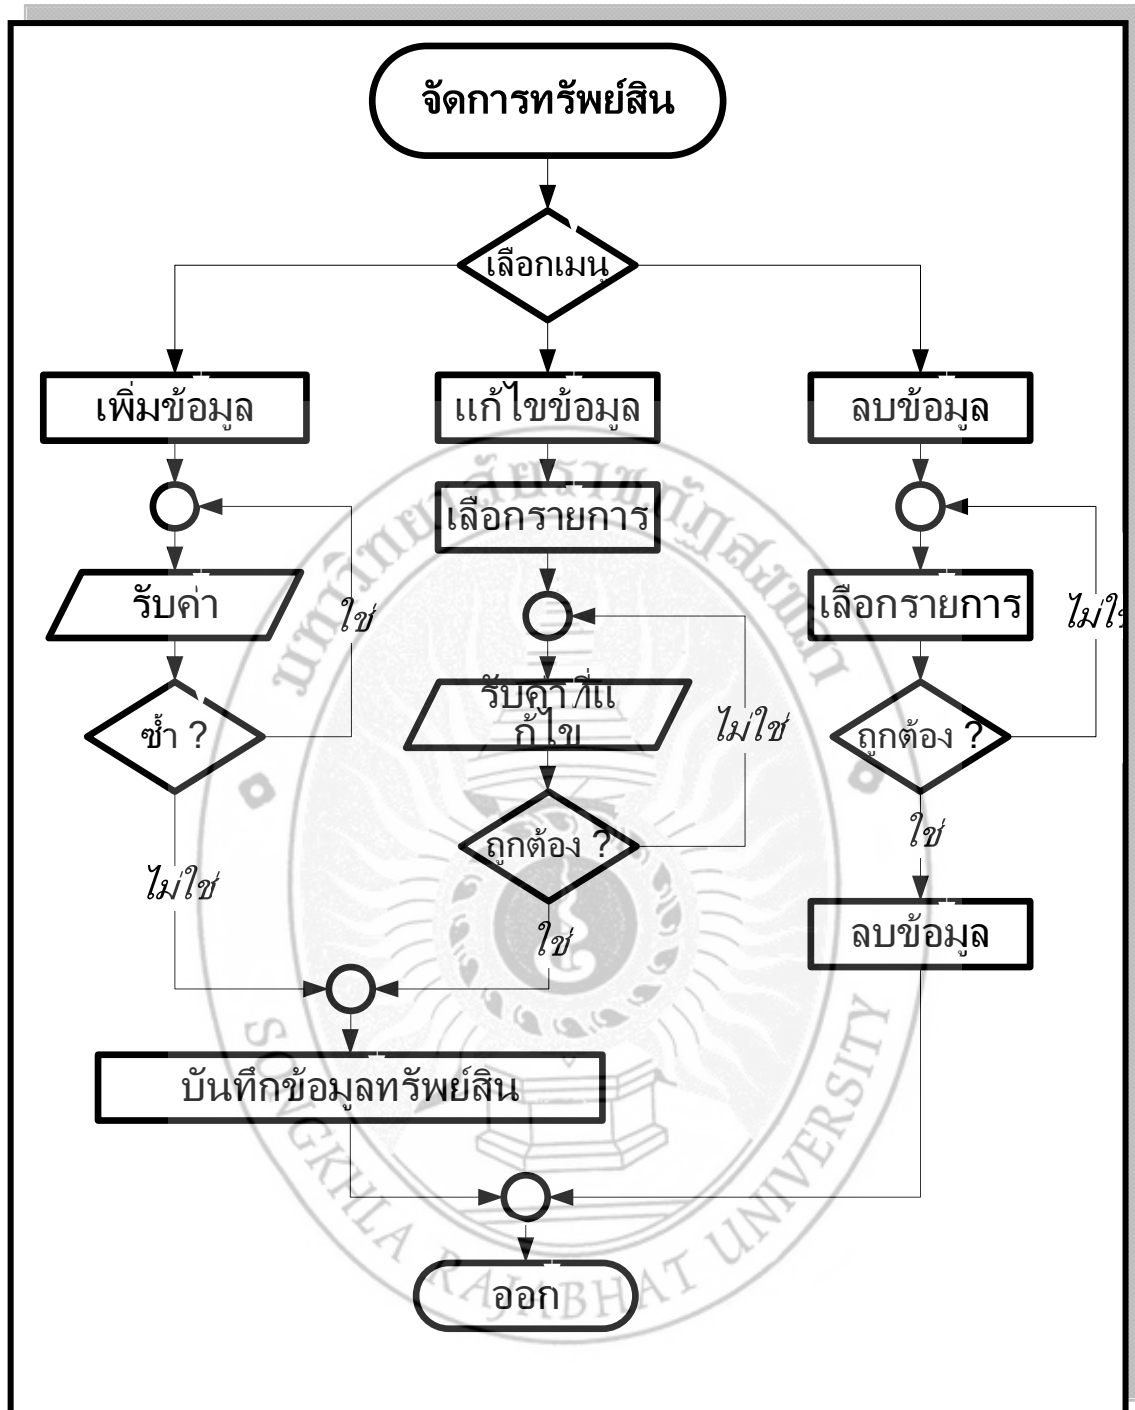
จัดการทรัพย์สิน

เลือกเมนู

เพิ่มข้อมูล

แก้ไขข้อมูล

ลบข้อมูล

เลือกรายการ

รับค่า

ใช่

เลือกรายการ

ไม่ใช่

รับค่าที่แก้ไข

ไม่ใช่

ซ้ำ ?

ถูกต้อง ?

ถูกต้อง ?

ใช่

ไม่ใช่

ใช่

ลบข้อมูล

บันทึกข้อมูลทรัพย์สิน

ออก

SONGKHLA RAJABHAT UNIVERSITY